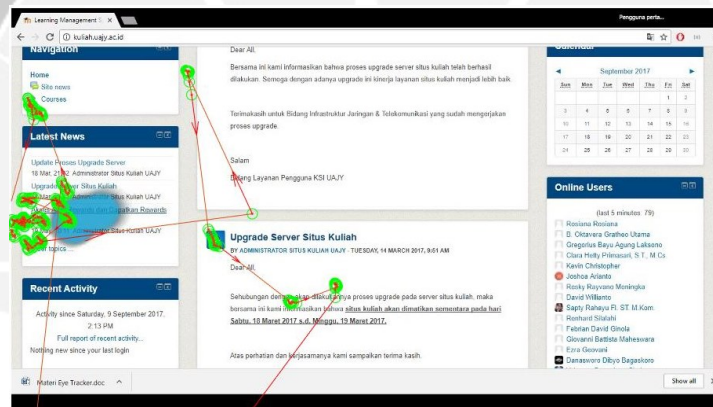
Learning Management S ×
Pengguna perta...
kuliah.uajy.ac.id

Navigation
Home
Site news
Courses

Latest News
Update Proses Upgrade Server
18 Mar, 21:02 Administrator Situs Kuliah UAJY
Upgrade Server Situs Kuliah
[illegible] Administrator Situs Kuliah UAJY
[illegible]
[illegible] Administrator Situs Kuliah UAJY
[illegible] topics ...

Recent Activity
Activity since Saturday, 9 September 2017, 2:13 PM
Full report of recent activity...
Nothing new since your last login

Dear All,
Bersama ini kami informasikan bahwa proses upgrade server situs kuliah telah berhasil dilakukan. Semoga dengan adanya upgrade ini kinerja layanan situs kuliah menjadi lebih baik
Terimakasih untuk Bidang Infrastruktur Jaringan & Telekomunikasi yang sudah mengerjakan proses upgrade.
Salam
Bidang Layanan Pengguna KSI UAJY

Upgrade Server Situs Kuliah
BY ADMINISTRATOR SITUS KULIAH UAJY - TUESDAY, 14 MARCH 2017, 9:51 AM
Dear All,
Sehubungan dengan akan dilakukannya proses upgrade pada server situs kuliah, maka bersama ini kami informasikan bahwa situs kuliah akan dimatikan sementara pada hari Sabtu, 18 Maret 2017 s.d. Minggu, 19 Maret 2017.
Atas perhatian dan kerjasamanya kami sampaikan terima kasih.

Calendar
September 2017
| Sun | Mon | Tue | Wed | Thu | Fri | Sat |
|---|---|---|---|---|---|---|
| | | | | | 1 | 2 |
| 3 | 4 | 5 | 6 | 7 | 8 | 9 |
| 10 | 11 | 12 | 13 | 14 | 15 | 16 |
| 17 | 18 | 19 | 20 | 21 | 22 | 23 |
| 24 | 25 | 26 | 27 | 28 | 29 | 30 |

Online Users
(last 5 minutes: 79)
Rosiana Rosiana
B. Oktavera Gratheo Utama
Gregorius Bayu Agung Laksono
Clara Hetty Primasari, S.T., M.Cs
Kevin Christopher
Joshoa Arianto
Rosky Rosyano Moningka
David Williamto
Sapty Rahayu Fl. ST. M.Kom
Reinhard Silalahi
Febrian David Ginola
Giovanni Battiste Maheswara
Ezra Geovani
Danaswara Dibyo Bagaskoro

Materi Eye Tracker.doc
Show all